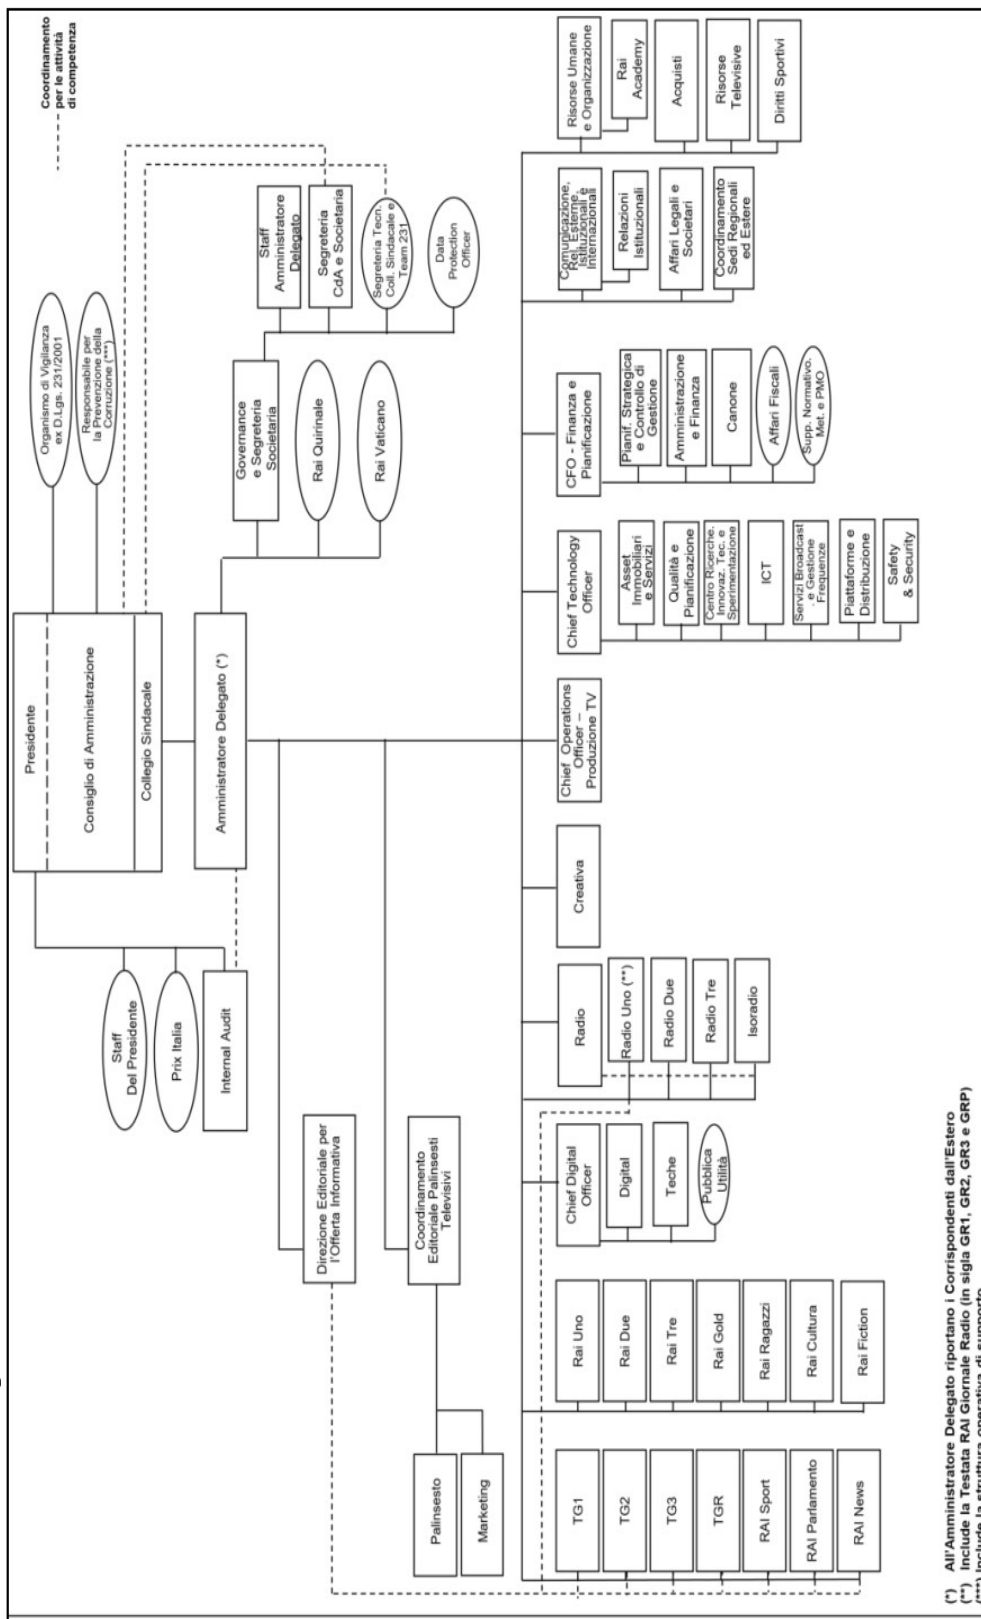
Coordinamento per le attività di competenza

Organismo di Vigilanza ex D.Lgs. 231/2001

Responsabile per la Prevenzione della Corruzione (***)

Presidente

Consiglio di Amministrazione

Collegio Sindacale

Staff Del Presidente

Prix Italia

Internal Audit

Amministratore Delegato (*)

Governance e Segreteria Societaria

Staff Amministratore Delegato

Segreteria CdA e Societaria

Segreteria Tecn. Coll. Sindacale e Team 231

Data Protection Officer

Rai Quirinale

Rai Vaticano

Direzione Editoriale per l'Offerta Informativa

Coordinamento Editoriale Palinsesti Televisivi

Palinsesto

Marketing

TG1

TG2

TG3

TGR

RAI Sport

RAI Parlamento

RAI News

Rai Uno

Rai Due

Rai Tre

Rai Gold

Rai Ragazzi

Rai Cultura

Rai Fiction

Chief Digital Officer

Digital

Teche

Pubblica Utilità

Radio

Radio Uno (**)

Radio Due

Radio Tre

Isoradio

Creativa

Chief Operations Officer – Produzione TV

Chief Technology Officer

Asset Immobiliari e Servizi

Qualità e Pianificazione

Centro Ricerche, Innovaz. Tec. e Sperimentazione

ICT

Servizi Broadcast e Gestione Frequenze

Piattaforme e Distribuzione

Safety & Security

CFO - Finanza e Pianificazione

Pianif. Strategica e Controllo di Gestione

Amministrazione e Finanza

Canone

Affari Fiscali

Supp. Normativo, Met. e PMO

Comunicazione, Rel. Esterne, Istituzionali e Internazionali

Relazioni Istituzionali

Affari Legali e Societari

Coordinamento Sedi Regionali ed Estere

Risorse Umane e Organizzazione

Rai Academy

Acquisti

Risorse Televisive

Diritti Sportivi

(*) All'Amministratore Delegato riportano i Corrispondenti dall'Estero
(**) Include la Testata RAI Giornale Radio (in sigla GR1, GR2, GR3 e GRP)
(***) Include la struttura operativa di supporto